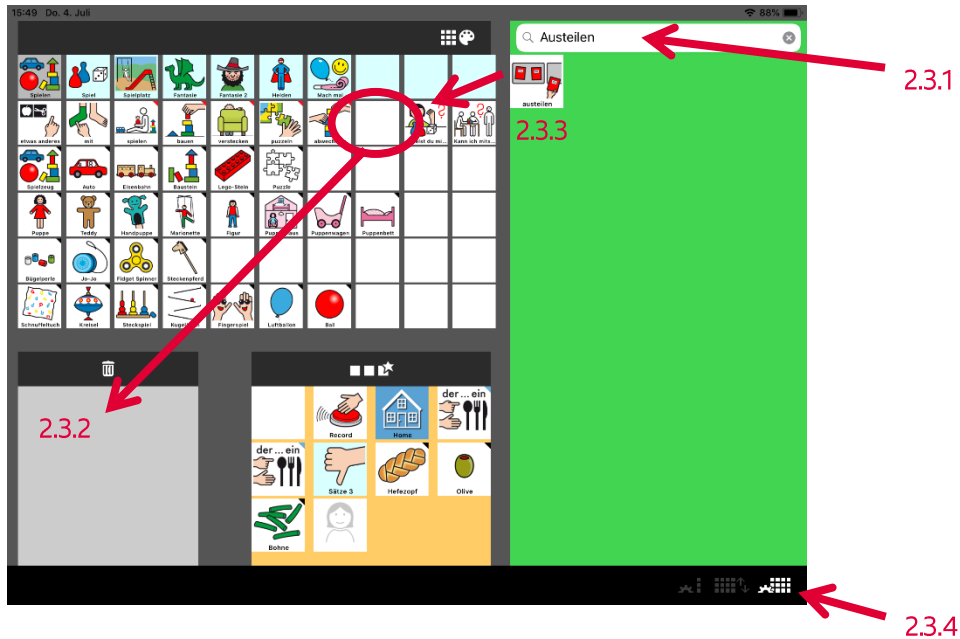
15:49 Do. 4. Juli

88%

Austeilen

2.3.1

austeilen

2.3.3

Spielen | Spiel | Spielplatz | Fantasie | Fantasie 2 | Helden | Mach mal

etwas anderes | mit | spielen | bauen | verstecken | puzzeln | abwechseln | Spielst du mi... | Kann ich mits...

Spielzeug | Auto | Eisenbahn | Baustein | Lego-Stein | Puzzle

Puppe | Teddy | Handpuppe | Marionette | Figur | Puppenhaus | Puppenwagen | Puppenbett

Bügelperle | Jo-Jo | Fidget Spinner | Steckenpferd

Schnuffeltuch | Kreisel | Steckspiel | Kugelbahn | Fingerspiel | Luftballon | Ball

2.3.2

Record | Home | der ... ein

der ... ein | Sätze 3 | Hefezopf | Olive

Bohne

2.3.4